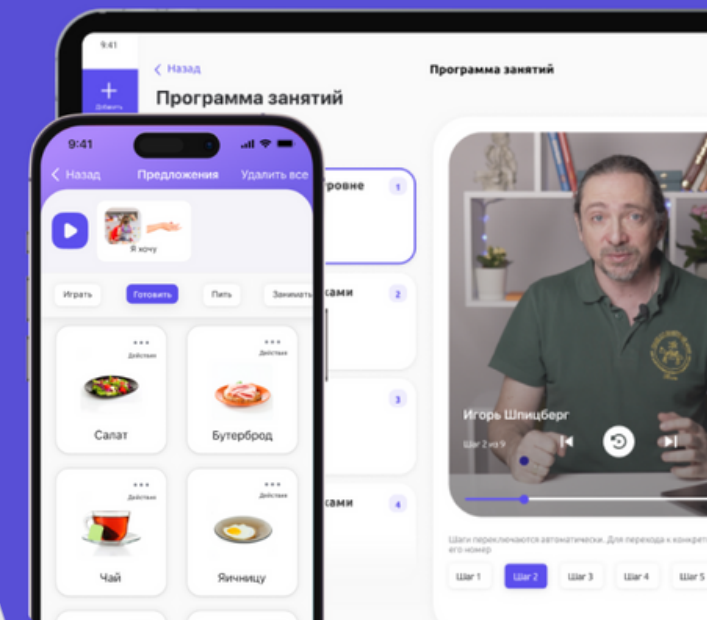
9:41

Добавить

< Назад

Программа занятий

Программа занятий

9:41

< Назад

Предложения

Удалить все

Я хочу

Играть

Готовить

Пить

Заниматься

Действия

Салат

Действия

Бутерброд

Действия

Чай

Действия

Яичницу

ровне

1

ками

2

3

ками

4

Игорь Шпицберг

Шаг 2 из 9

Шаги переключаются автоматически. Для перехода к конкрет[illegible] его номер

Шаг 1

Шаг 2

Шаг 3

Шаг 4

Шаг 5